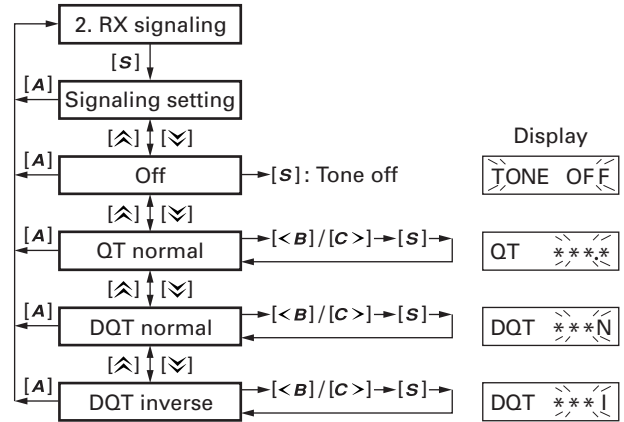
2. RX signaling

[S]

[A]

Signaling setting

[⩓] [⩔]

Display

[A]

Off

[S]: Tone off

TONE OFF

[⩓] [⩔]

[A]

QT normal

[<B]/[C>] [S]

QT ***.*

[⩓] [⩔]

[A]

DQT normal

[<B]/[C>] [S]

DQT ***N

[⩓] [⩔]

[A]

DQT inverse

[<B]/[C>] [S]

DQT ***I